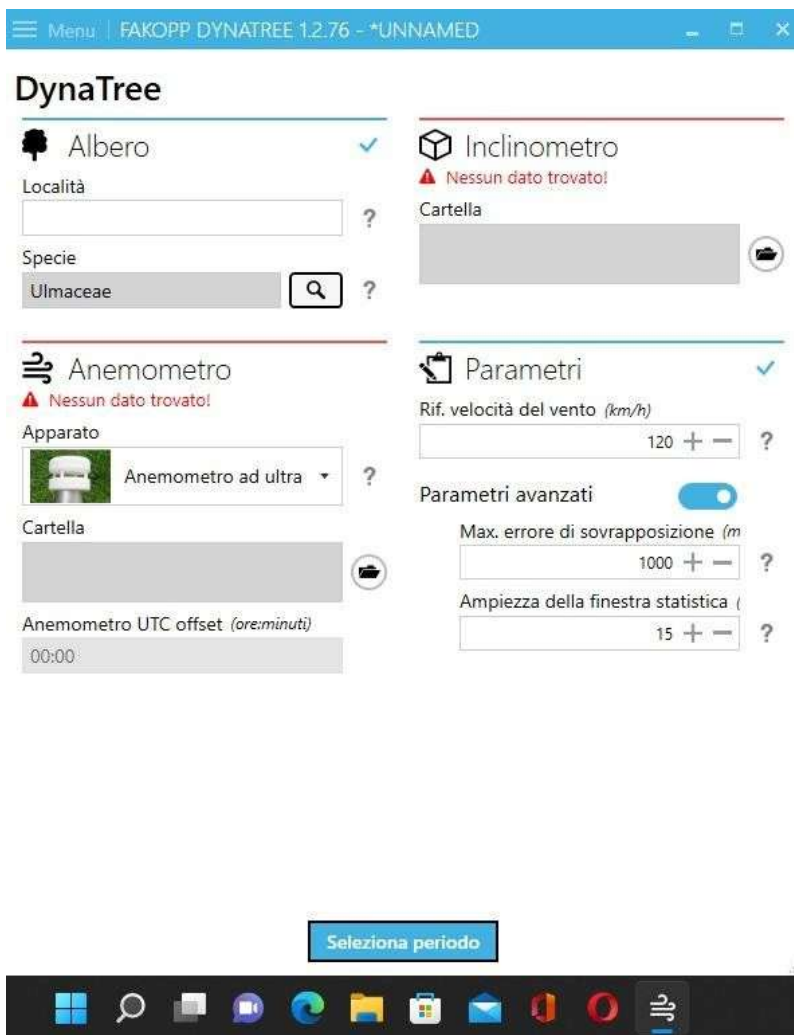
Menu | FAKOPP DYNATREE 1.2.76 - *UNNAMED

DynaTree

Albero

Località

?

Specie

Ulmaceae

?

Inclinometro

Nessun dato trovato!

Cartella

Anemometro

Nessun dato trovato!

Apparato

Anemometro ad ultra

?

Cartella

Anemometro UTC offset (ore:minuti)

00:00

Parametri

Rif. velocità del vento (km/h)

120 + −

?

Parametri avanzati

Max. errore di sovrapposizione (m

1000 + −

?

Ampiezza della finestra statistica (

15 + −

?

Seleziona periodo